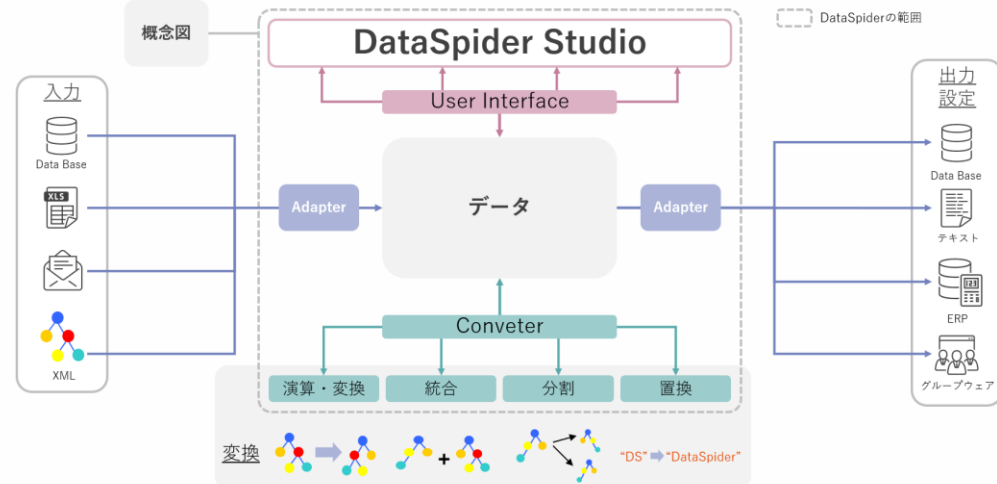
概念図

DataSpiderの範囲

DataSpider Studio

User Interface

入力

Data Base

XLS

XML

Adapter

データ

Adapter

出力設定

Data Base

テキスト

ERP

グループウェア

Conveter

演算・変換

統合

分割

置換

変換

+

"DS" "DataSpider"